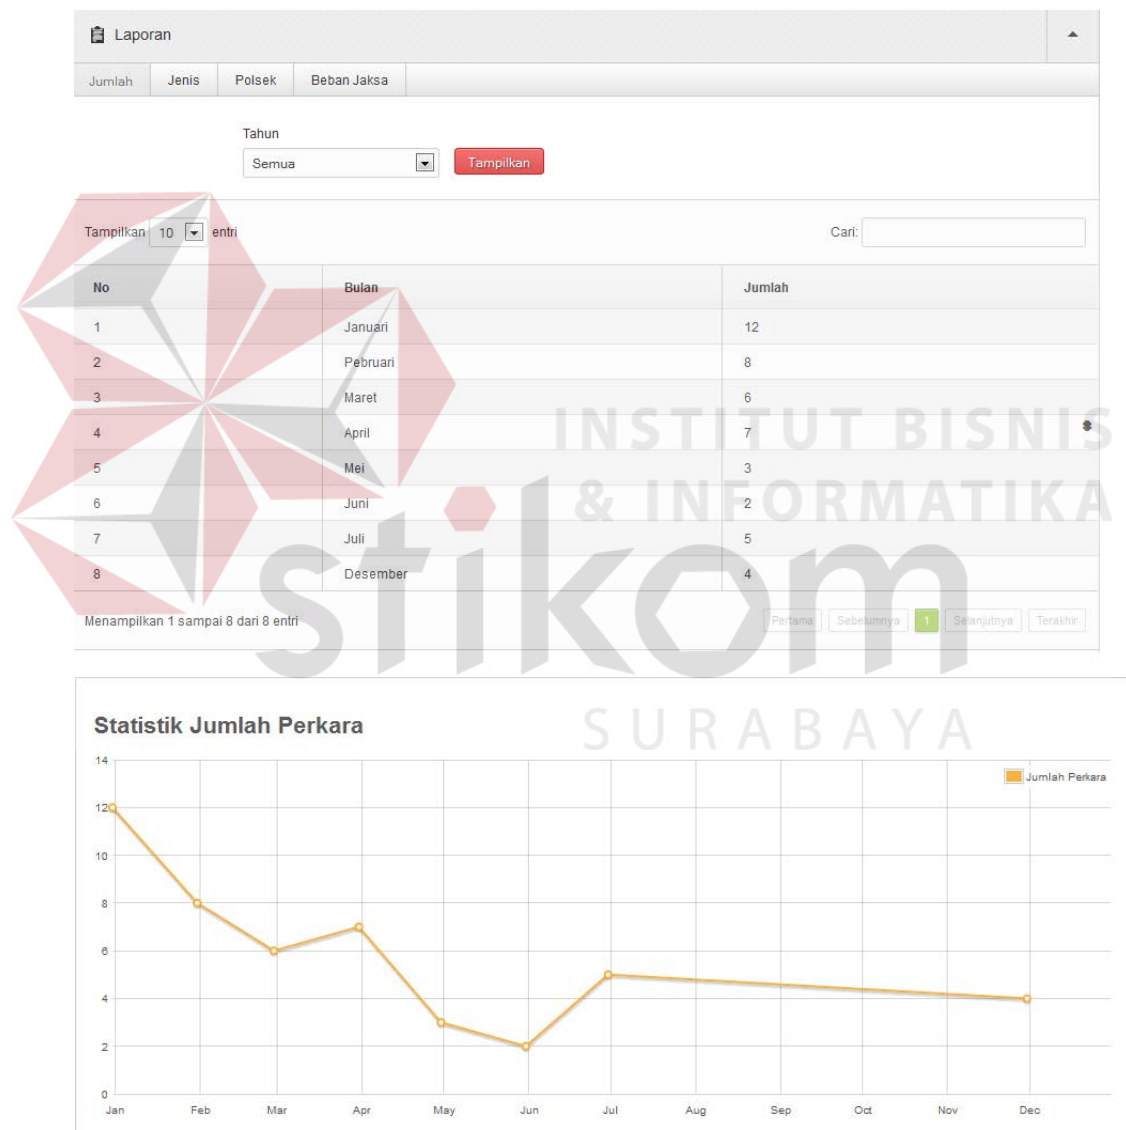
Laporan

Jumlah | Jenis | Polsek | Beban Jaksa

Tahun
Semua
Tampilkan

Tampilkan 10 entri

Cari:

| No | Bulan | Jumlah |
|---|---|---|
| 1 | Januari | 12 |
| 2 | Pebruari | 8 |
| 3 | Maret | 6 |
| 4 | April | 7 |
| 5 | Mei | 3 |
| 6 | Juni | 2 |
| 7 | Juli | 5 |
| 8 | Desember | 4 |

Menampilkan 1 sampai 8 dari 8 entri

Pertama Sebelumnya 1 Selanjutnya Terakhir

INSTITUT BISNIS & INFORMATIKA stikom SURABAYA

Statistik Jumlah Perkara

Jumlah Perkara

14
12
10
8
6
4
2
0

Jan Feb Mar Apr May Jun Jul Aug Sep Oct Nov Dec